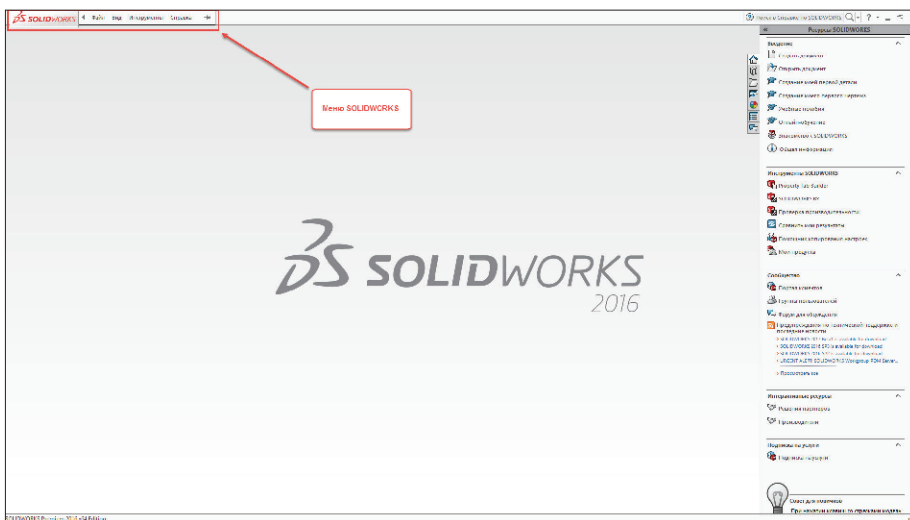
SOLIDWORKS Файл Вид Инструменты Справка

Меню SOLIDWORKS

Поиск в Справке по SOLIDWORKS

Ресурсы SOLIDWORKS

Введение

Открыть документ

Открыть документ

Создание моей первой детали

Создание моего первого чертежа

Учебные пособия

Онлайн-обучение

Знакомство с SOLIDWORKS

Общая информация

Инструменты SOLIDWORKS

Property Tab Builder

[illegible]

Проверка производительности

Сравнить мои результаты

Настройка клавиатурных наборов

Мои продукты

Сообщество

Портал клиента

Группы пользователей

Форум для обсуждений

Предупреждения по технической поддержке и последние новости

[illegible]

SOLIDWORKS 2016 SP2 available for download

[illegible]

URGENT ALERT: SOLIDWORKS Workgroup PDM Server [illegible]

Просмотреть все

Интерактивные ресурсы

Решения партнеров

Производители

Подписка на услуги

Подписка на услуги

SOLIDWORKS 2016

Совет для учащихся

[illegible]

SOLIDWORKS Premium 2016 x64 Edition